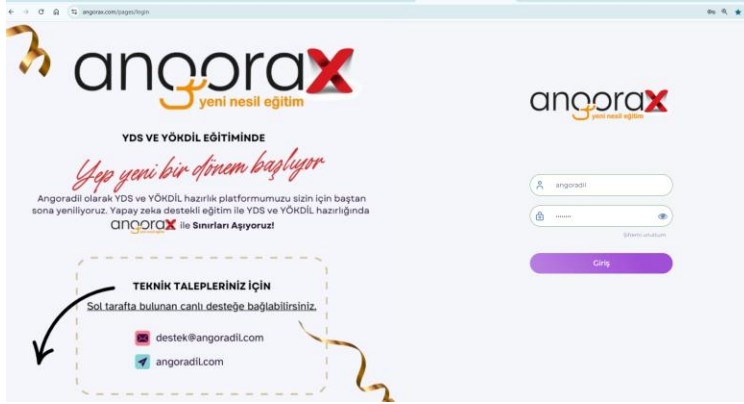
angorax.com/pages/login

angorax
yeni nesil eğitim

YDS VE YÖKDİL EĞİTİMİNDE

Yep yeni bir dönem başlıyor

Angoradil olarak YDS ve YÖKDİL hazırlık platformumuzu sizin için baştan sona yeniliyoruz. Yapay zeka destekli eğitim ile YDS ve YÖKDİL hazırlığında angorax ile Sınırları Aşıyoruz!

TEKNİK TALEPLERİNİZ İÇİN
Sol tarafta bulunan canlı desteğe bağlabilirsiniz.

destek@angoradil.com

angoradil.com

angorax
yeni nesil eğitim

angoradil

.......

Şifremi unuttum

Giriş